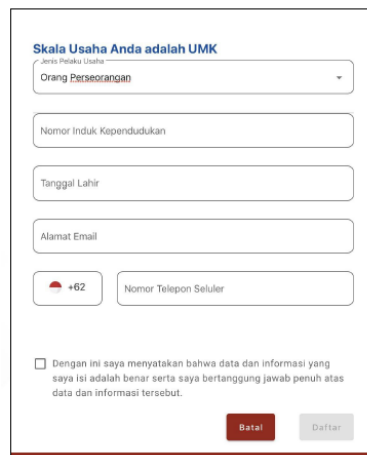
Skala Usaha Anda adalah UMK

Jenis Pelaku Usaha
Orang Perseorangan

Nomor Induk Kependudukan

Tanggal Lahir

Alamat Email

+62

Nomor Telepon Seluler

Dengan ini saya menyatakan bahwa data dan informasi yang saya isi adalah benar serta saya bertanggung jawab penuh atas data dan informasi tersebut.

Batal

Daftar